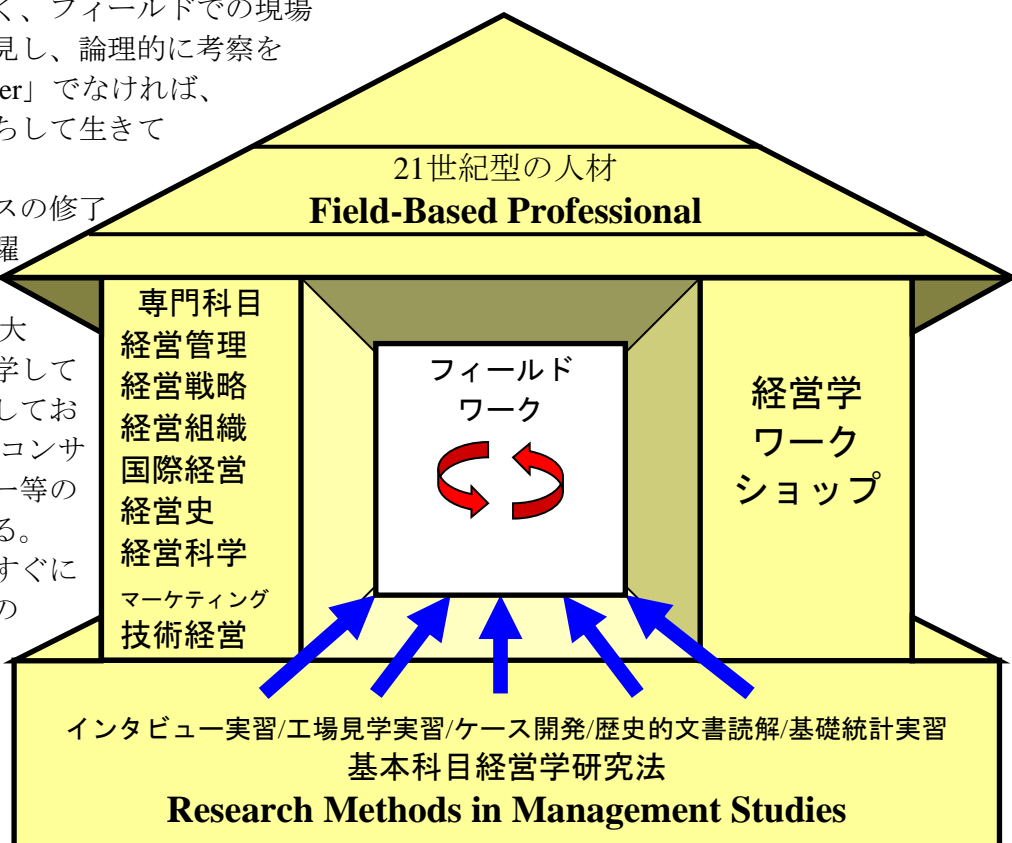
く、フィールドでの現場
見し、論理的に考察を
er」でなければ、
ちして生きて

スの修了
躍

大
学して
してお
コンサ
ー等の
る。
すぐに
の

21世紀型の人材
Field-Based Professional

専門科目
経営管理
経営戦略
経営組織
国際経営
経営史
経営科学
マーケティング
技術経営

フィールド
ワーク

経営学
ワーク
ショップ

インタビュー実習/工場見学実習/ケース開発/歴史的文書読解/基礎統計実習
基本科目経営学研究法
Research Methods in Management Studies